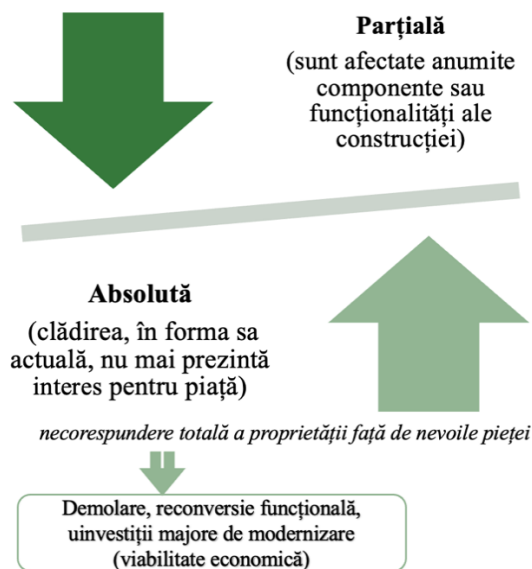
Parțială

(sunt afectate anumite componente sau funcționalități ale construcției)

Absolută

(clădirea, în forma sa actuală, nu mai prezintă interes pentru piață)

necorespundere totală a proprietății față de nevoile pieței

Demolare, reconversie funcțională, uinvestiții majore de modernizare (viabilitate economică)